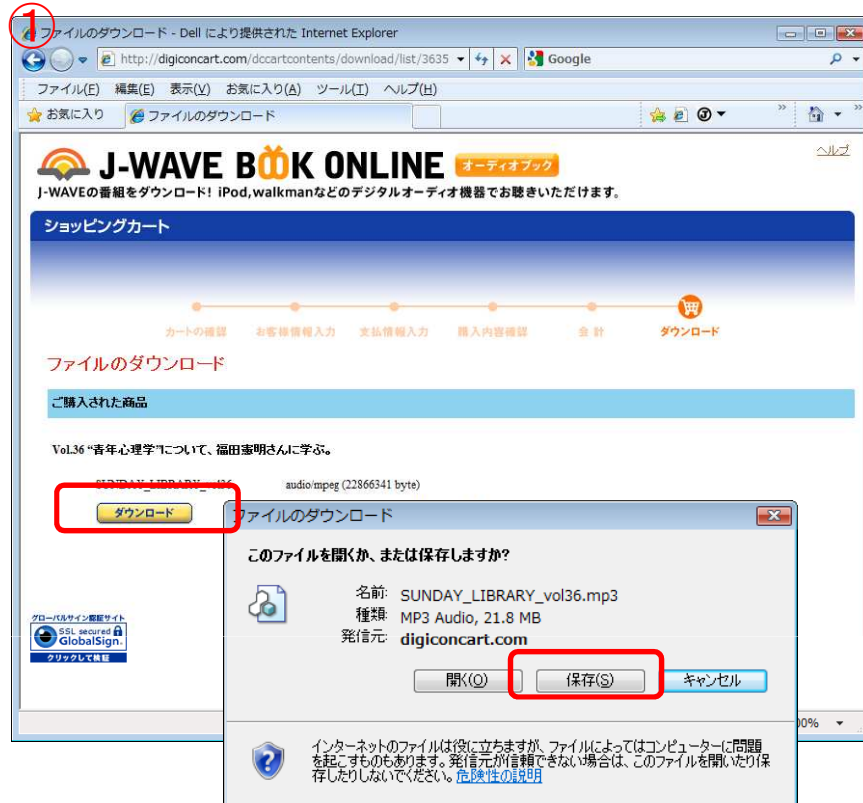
①
ファイルのダウンロード - Dell により提供された Internet Explorer

http://digiconcart.com/dccartcontents/download/list/3635

Google

ファイル(F) 編集(E) 表示(V) お気に入り(A) ツール(T) ヘルプ(H)

お気に入り

ファイルのダウンロード

J-WAVE BOOK ONLINE オーディオブック

ヘルプ

J-WAVEの番組をダウンロード! iPod,walkmanなどのデジタルオーディオ機器でお聴きいただけます。

ショッピングカート

カートの確認 お客様情報入力 支払情報入力 購入内容確認 会計 ダウンロード

ファイルのダウンロード

ご購入された商品

Vol.36 "青年心理学"について、福田憲明さんに学ぶ。

SUNDAY_LIBRARY_vol36 audio/mpeg (22866341 byte)

ダウンロード

グローバルサイン認証サイト
SSL secured GlobalSign
クリックして検証

ファイルのダウンロード

このファイルを開くか、または保存しますか?

名前: SUNDAY_LIBRARY_vol36.mp3
種類: MP3 Audio, 21.8 MB
発信元: digiconcart.com

開く(O) 保存(S) キャンセル

インターネットのファイルは役に立ちますが、ファイルによってはコンピューターに問題を起こすものもあります。発信元が信頼できない場合は、このファイルを開いたり保存したりしないでください。危険性の説明

00%